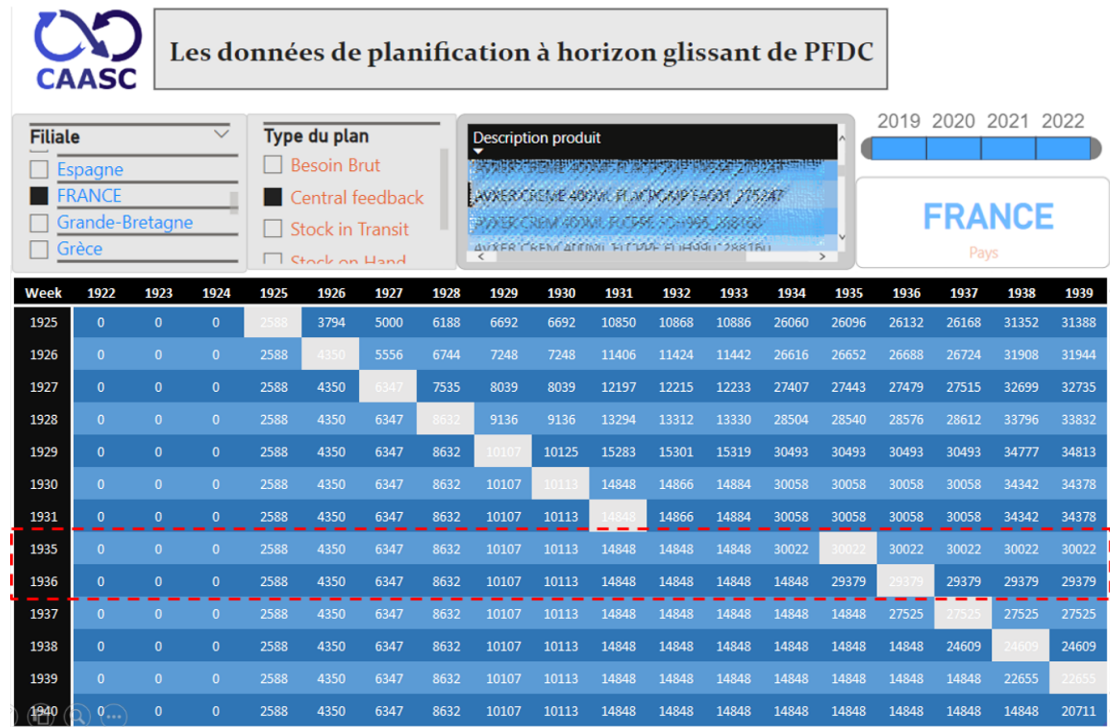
CAASC

Les données de planification à horizon glissant de PFDC

Filiale
Espagne
FRANCE
Grande-Bretagne
Grèce

Type du plan
Besoin Brut
Central feedback
Stock in Transit
Stock on Hand

Description produit
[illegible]
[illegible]
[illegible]

2019 2020 2021 2022

FRANCE
Pays

| Week | 1922 | 1923 | 1924 | 1925 | 1926 | 1927 | 1928 | 1929 | 1930 | 1931 | 1932 | 1933 | 1934 | 1935 | 1936 | 1937 | 1938 | 1939 |
|---|---|---|---|---|---|---|---|---|---|---|---|---|---|---|---|---|---|---|
| 1925 | 0 | 0 | 0 | 2588 | 3794 | 5000 | 6188 | 6692 | 6692 | 10850 | 10868 | 10886 | 26060 | 26096 | 26132 | 26168 | 31352 | 31388 |
| 1926 | 0 | 0 | 0 | 2588 | 4350 | 5556 | 6744 | 7248 | 7248 | 11406 | 11424 | 11442 | 26616 | 26652 | 26688 | 26724 | 31908 | 31944 |
| 1927 | 0 | 0 | 0 | 2588 | 4350 | 6347 | 7535 | 8039 | 8039 | 12197 | 12215 | 12233 | 27407 | 27443 | 27479 | 27515 | 32699 | 32735 |
| 1928 | 0 | 0 | 0 | 2588 | 4350 | 6347 | 8632 | 9136 | 9136 | 13294 | 13312 | 13330 | 28504 | 28540 | 28576 | 28612 | 33796 | 33832 |
| 1929 | 0 | 0 | 0 | 2588 | 4350 | 6347 | 8632 | 10107 | 10125 | 15283 | 15301 | 15319 | 30493 | 30493 | 30493 | 30493 | 34777 | 34813 |
| 1930 | 0 | 0 | 0 | 2588 | 4350 | 6347 | 8632 | 10107 | 10113 | 14848 | 14866 | 14884 | 30058 | 30058 | 30058 | 30058 | 34342 | 34378 |
| 1931 | 0 | 0 | 0 | 2588 | 4350 | 6347 | 8632 | 10107 | 10113 | 14848 | 14866 | 14884 | 30058 | 30058 | 30058 | 30058 | 34342 | 34378 |
| 1935 | 0 | 0 | 0 | 2588 | 4350 | 6347 | 8632 | 10107 | 10113 | 14848 | 14848 | 14848 | 30022 | 30022 | 30022 | 30022 | 30022 | 30022 |
| 1936 | 0 | 0 | 0 | 2588 | 4350 | 6347 | 8632 | 10107 | 10113 | 14848 | 14848 | 14848 | 14848 | 29379 | 29379 | 29379 | 29379 | 29379 |
| 1937 | 0 | 0 | 0 | 2588 | 4350 | 6347 | 8632 | 10107 | 10113 | 14848 | 14848 | 14848 | 14848 | 14848 | 27525 | 27525 | 27525 | 27525 |
| 1938 | 0 | 0 | 0 | 2588 | 4350 | 6347 | 8632 | 10107 | 10113 | 14848 | 14848 | 14848 | 14848 | 14848 | 14848 | 24609 | 24609 | 24609 |
| 1939 | 0 | 0 | 0 | 2588 | 4350 | 6347 | 8632 | 10107 | 10113 | 14848 | 14848 | 14848 | 14848 | 14848 | 14848 | 14848 | 22655 | 22655 |
| 1940 | 0 | 0 | 0 | 2588 | 4350 | 6347 | 8632 | 10107 | 10113 | 14848 | 14848 | 14848 | 14848 | 14848 | 14848 | 14848 | 14848 | 20711 |